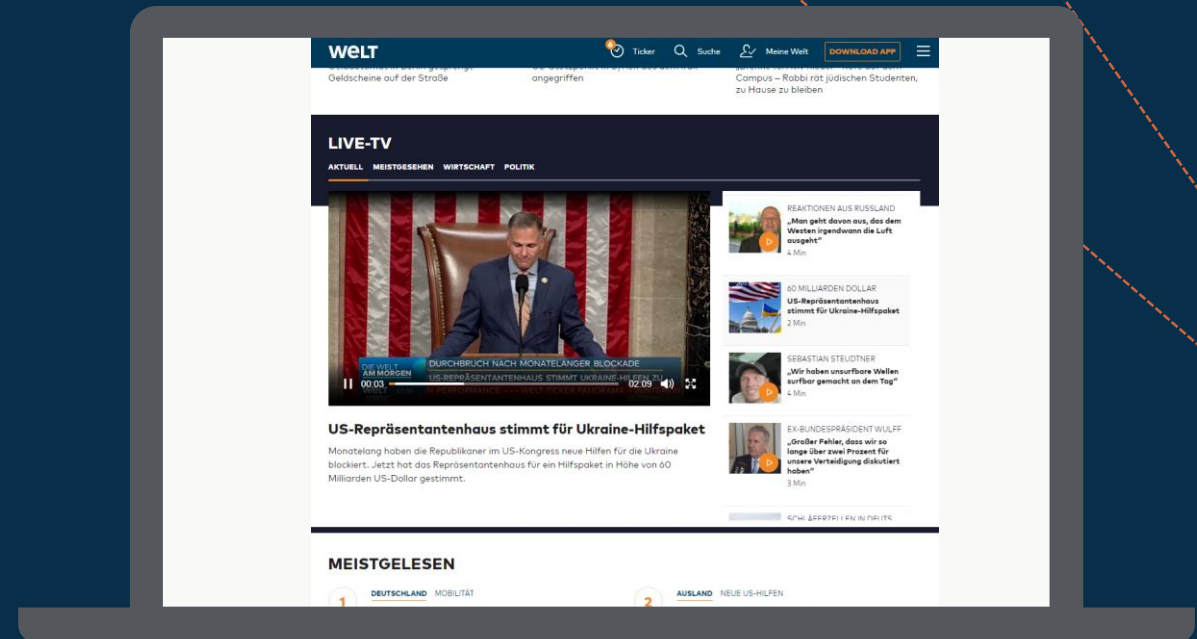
WELT

Ticker Suche Meine Welt DOWNLOAD APP

Geldscheine auf der Straße

angegriffen

Campus – Rabbi rät jüdischen Studenten, zu Hause zu bleiben

LIVE-TV

AKTUELL MEISTGESEHEN WIRTSCHAFT POLITIK

DIE WELT AM MORGEN

DURCHBRUCH NACH MONATELANGER BLOCKADE

US-REPRÄSENTANTENHAUS STIMMT UKRAINE-HILFEN ZU

00:03 02:09

US-Repräsentantenhaus stimmt für Ukraine-Hilfspaket

Monatelang haben die Republikaner im US-Kongress neue Hilfen für die Ukraine blockiert. Jetzt hat das Repräsentantenhaus für ein Hilfspaket in Höhe von 60 Milliarden US-Dollar gestimmt.

REAKTIONEN AUS RUSSLAND
„Man geht davon aus, dass dem Westen irgendwann die Luft ausgeht"
4 Min

60 MILLIARDEN DOLLAR
US-Repräsentantenhaus stimmt für Ukraine-Hilfspaket
2 Min

SEBASTIAN STEUDTNER
„Wir haben unsurfbare Wellen surfbar gemacht an dem Tag"
4 Min

EX-BUNDESPRÄSIDENT WULFF
„Großer Fehler, dass wir so lange über zwei Prozent für unsere Verteidigung diskutiert haben"
3 Min

SCHLÄFERZELLEN IN DEUTS

MEISTGELESEN

1 DEUTSCHLAND MOBILITÄT

2 AUSLAND NEUE US-HILFEN